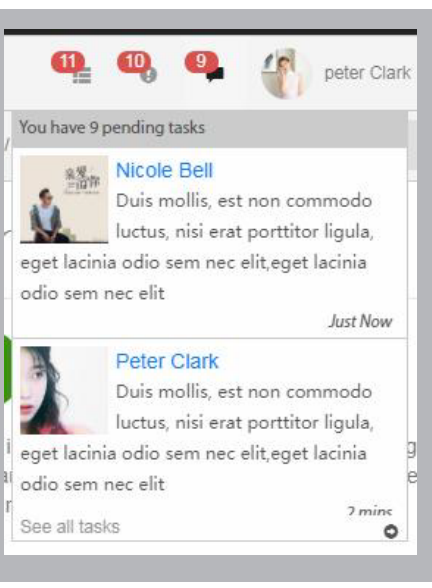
11 10 9 peter Clark

You have 9 pending tasks

Nicole Bell

Duis mollis, est non commodo luctus, nisi erat porttitor ligula, eget lacinia odio sem nec elit,eget lacinia odio sem nec elit

Just Now

Peter Clark

Duis mollis, est non commodo luctus, nisi erat porttitor ligula, eget lacinia odio sem nec elit,eget lacinia odio sem nec elit

2 mins

See all tasks